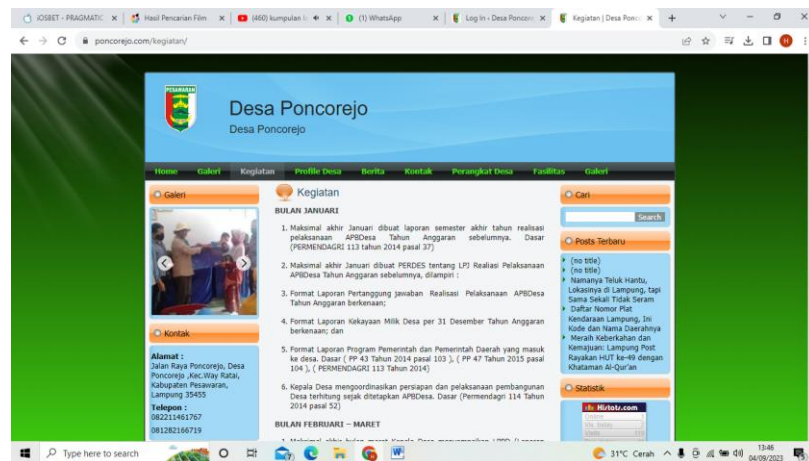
iOSBET - PRAGMATIC × Hasil Pencarian Film × (460) kumpulan × (1) WhatsApp × Log In ‹ Desa Poncore × Kegiatan | Desa Ponco ×

poncorejo.com/kegiatan/

PESAWARAN

Desa Poncorejo

Desa Poncorejo

Home Galeri Kegiatan Profile Desa Berita Kontak Perangkat Desa Fasilitas Galeri

Galeri

Kontak

Alamat :
Jalan Raya Poncorejo, Desa Poncorejo ,Kec.Way Ratai, Kabupaten Pesawaran, Lampung 35455

Telepon :
082211461767
081282166719

Kegiatan

BULAN JANUARI

1. Maksimal akhir Januari dibuat laporan semester akhir tahun realisasi pelaksanaan APBDesa Tahun Anggaran sebelumnya. Dasar (PERMENDAGRI 113 tahun 2014 pasal 37)

2. Maksimal akhir Januari dibuat PERDES tentang LPJ Realiasi Pelaksanaan APBDesa Tahun Anggaran sebelumnya, dilampiri :

3. Format Laporan Pertanggung Jawaban Realisasi Pelaksanaan APBDesa Tahun Anggaran berkenaan;

4. Format Laporan Kekayaan Milik Desa per 31 Desember Tahun Anggaran berkenaan; dan

5. Format Laporan Program Pemerintah dan Pemerintah Daerah yang masuk ke desa. Dasar ( PP 43 Tahun 2014 pasal 103 ), ( PP 47 Tahun 2015 pasal 104 ), ( PERMENDAGRI 113 Tahun 2014)

6. Kepala Desa mengoordinasikan persiapan dan pelaksanaan pembangunan Desa terhitung sejak ditetapkan APBDesa. Dasar (Permendagri 114 Tahun 2014 pasal 52)

BULAN FEBRUARI – MARET

1. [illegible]

Cari

Search

Posts Terbaru

(no title)
(no title)
Namanya Teluk Hantu, Lokasinya di Lampung, tapi Sama Sekali Tidak Seram
Daftar Nomor Plat Kendaraan Lampung, Ini Kode dan Nama Daerahnya
Meraih Keberkahan dan Kemajuan: Lampung Post Rayakan HUT ke-49 dengan Khataman Al-Qur'an

Statistik

Histats.com

Type here to search

31°C Cerah 13:46 04/09/2023